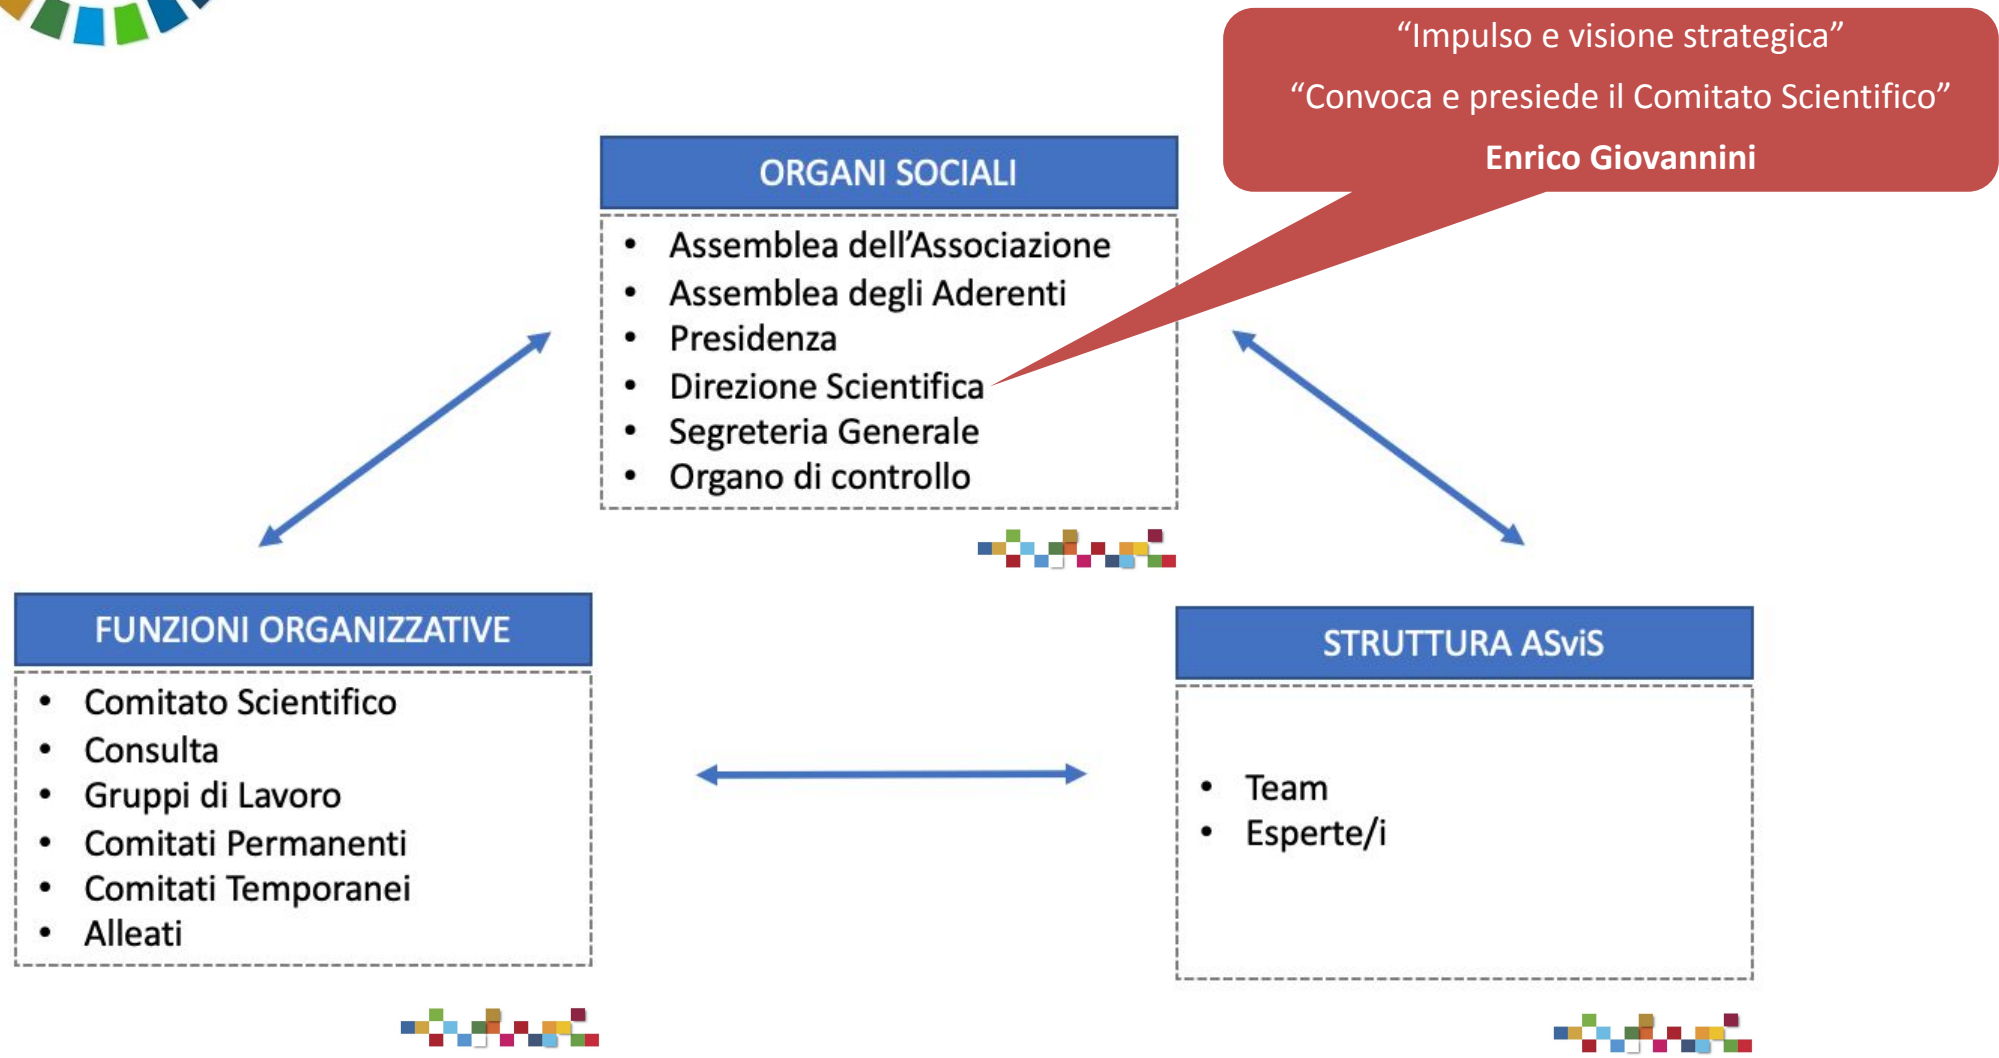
"Impulso e visione strategica"

"Convoca e presiede il Comitato Scientifico"

**Enrico Giovannini**

ORGANI SOCIALI

- Assemblea dell'Associazione
- Assemblea degli Aderenti
- Presidenza
- Direzione Scientifica
- Segreteria Generale
- Organo di controllo

FUNZIONI ORGANIZZATIVE

- Comitato Scientifico
- Consulta
- Gruppi di Lavoro
- Comitati Permanenti
- Comitati Temporanei
- Alleati

STRUTTURA ASviS

- Team
- Esperte/i